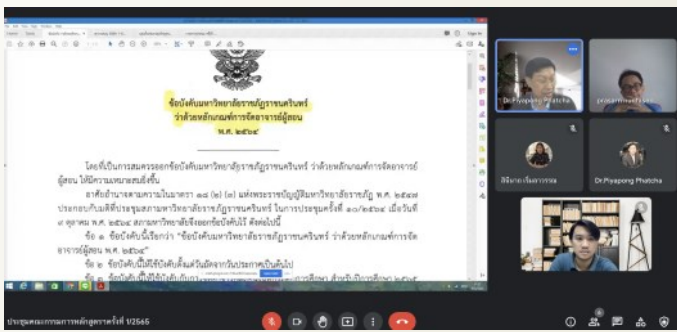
ข้อบังคับมหาวิทยาลัยราชภัฏราชนครินทร์
ว่าด้วยหลักเกณฑ์การจัดอาจารย์ผู้สอน
พ.ศ. ๒๕๖๔

โดยที่เป็นการสมควรออกข้อบังคับมหาวิทยาลัยราชภัฏราชนครินทร์ ว่าด้วยหลักเกณฑ์การจัดอาจารย์ผู้สอน ให้มีความเหมาะสมยิ่งขึ้น

อาศัยอำนาจตามความในมาตรา ๑๘ (๒) (๓) แห่งพระราชบัญญัติมหาวิทยาลัยราชภัฏ พ.ศ. ๒๕๔๗ ประกอบกับมติที่ประชุมสภามหาวิทยาลัยราชภัฏราชนครินทร์ ในการประชุมครั้งที่ ๑๐/๒๕๖๔ เมื่อวันที่ ๗ ตุลาคม พ.ศ. ๒๕๖๔ สภามหาวิทยาลัยจึงออกข้อบังคับไว้ ดังต่อไปนี้

ข้อ ๑ ข้อบังคับนี้เรียกว่า "ข้อบังคับมหาวิทยาลัยราชภัฏราชนครินทร์ ว่าด้วยหลักเกณฑ์การจัดอาจารย์ผู้สอน พ.ศ. ๒๕๖๔"

ข้อ ๒ ข้อบังคับนี้ให้ใช้บังคับตั้งแต่วันถัดจากวันประกาศเป็นต้นไป

ข้อ ๓ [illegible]

Dr.Piyapong Phatcha
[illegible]
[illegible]
Dr.Piyapong Phatcha

ประชุมคณะกรรมการพัฒนาหลักสูตรครั้งที่ 1/2565